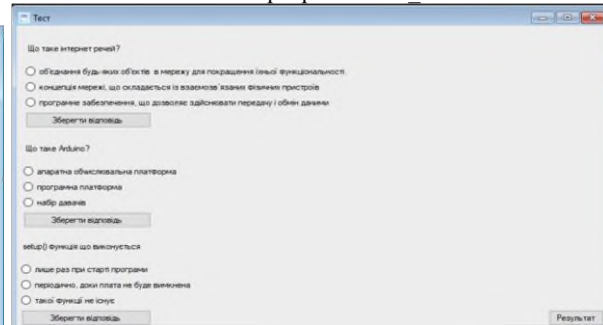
Тест

Що таке інтернет речей?

○ об'єднання будь-яких об'єктів в мережу для покращення їхньої функціональності

○ концепція мережі, що складається із взаємозв'язаних фізичних пристроїв

○ програмне забезпечення, що дозволяє здійснювати передачу і обмін даними

Зберегти відповідь

Що таке Arduino?

○ апаратна обчислювальна платформа

○ програмна платформа

○ набір давачів

Зберегти відповідь

setup() функція що виконується

○ лише раз при старті програми

○ періодично, доки плата не буде вимкнена

○ такої функції не існує

Зберегти відповідь

Результат